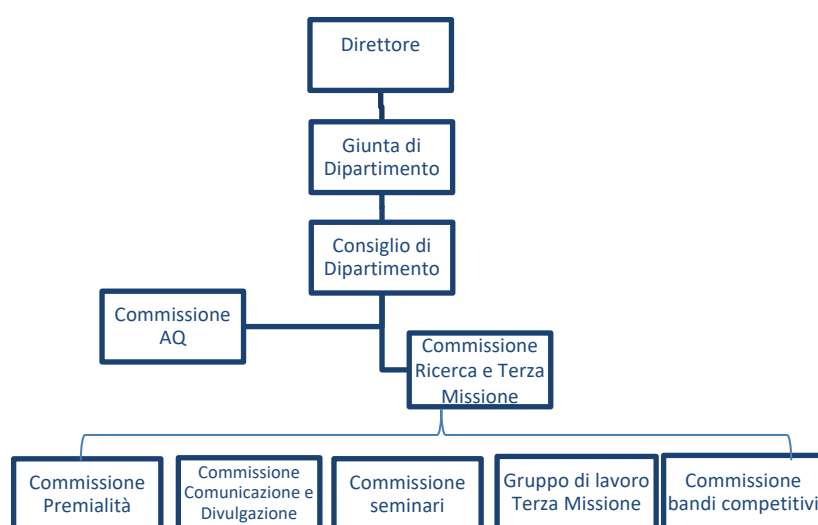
Direttore

Giunta di Dipartimento

Consiglio di Dipartimento

Commissione AQ

Commissione Ricerca e Terza Missione

Commissione Premialità

Commissione Comunicazione e Divulgazione

Commissione seminari

Gruppo di lavoro Terza Missione

Commissione bandi competitivi